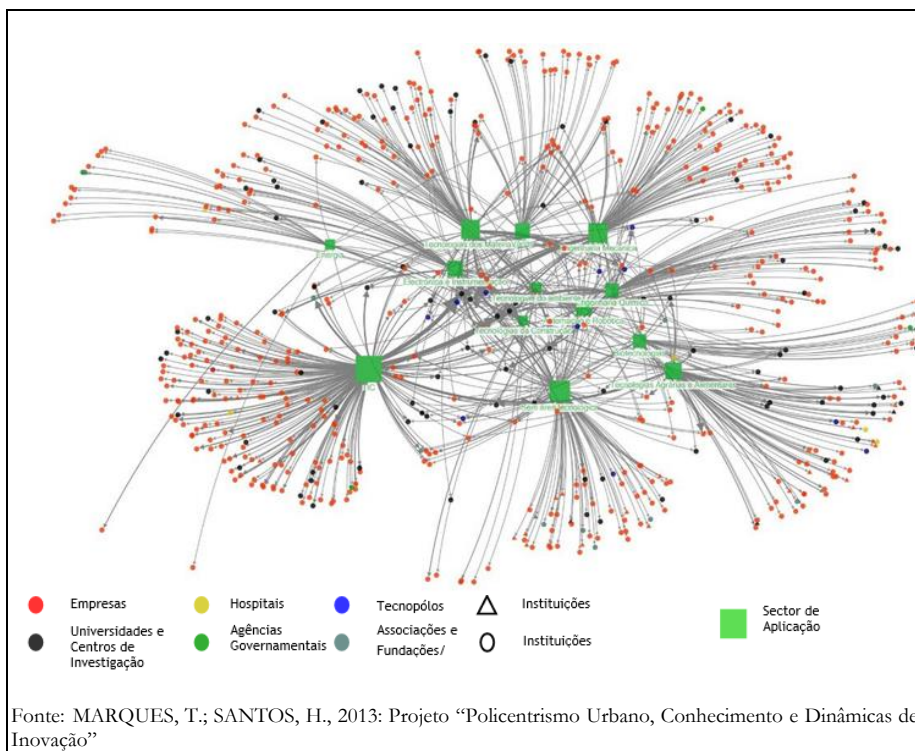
Tecnologias dos Materiais
Engenharia Mecânica
Energia
Electrónica e Instrumentação
Tecnologias do Ambiente
Engenharia Química
Tecnologias do Conhecimento
Biotecnologia
TIC
Tecnologias Agrárias e Alimentares
Sem área tecnológica

Empresas
Universidades e Centros de Investigação
Hospitais
Agências Governamentais
Tecnopólos
Associações e Fundações/
Instituições
Instituições
Sector de Aplicação

Fonte: MARQUES, T.; SANTOS, H., 2013: Projeto "Policentrismo Urbano, Conhecimento e Dinâmicas de Inovação"